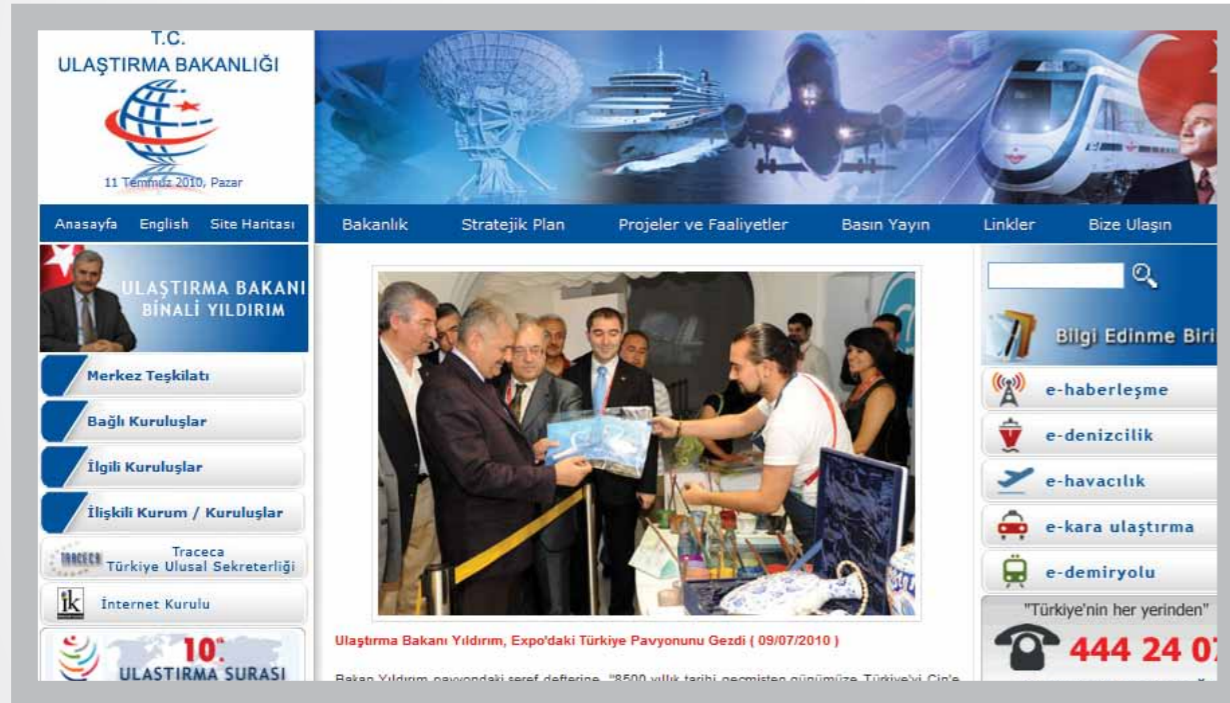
T.C.
ULAŞTIRMA BAKANLIĞI

11 Temmuz 2010, Pazar

Anasayfa English Site Haritası

Bakanlık Stratejik Plan Projeler ve Faaliyetler Basın Yayın Linkler Bize Ulaşın

ULAŞTIRMA BAKANI
BİNALİ YILDIRIM

Merkez Teşkilatı

Bağlı Kuruluşlar

İlgili Kuruluşlar

İlişkili Kurum / Kuruluşlar

TRACECA Traceca
Türkiye Ulusal Sekreterliği

İk İnternet Kurulu

10. ULAŞTIRMA ŞURASI

Bilgi Edinme Biri

e-haberleşme

e-denizcilik

e-havacılık

e-kara ulaştırma

e-demiryolu

"Türkiye'nin her yerinden"

444 24 0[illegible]

Ulaştırma Bakanı Yıldırım, Expo'daki Türkiye Pavyonunu Gezdi ( 09/07/2010 )

Bakan Yıldırım pavyondaki şeref defterine, "8500 yıllık tarihi geçmişten günümüze Türkiye'yi Çin'e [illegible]